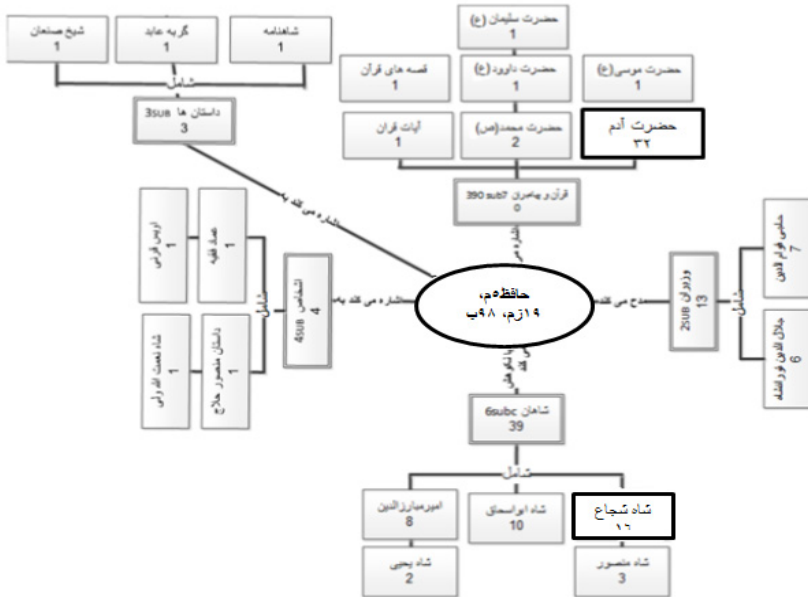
شیخ صنعان
1

گربه عابد
1

شاهنامه
1

شامل

داستان ها 3sub
3

حضرت سلیمان (ع)
1

قصه های قرآن
1

حضرت داوود (ع)
1

حضرت موسی (ع)
1

آیات قرآن
1

حضرت محمد (ص)
2

حضرت آدم
۳۲

قرآن و پیامبران 7sub 390
0

اشاره می کند به

اویس قرنی
1

صدا قلیه
1

شاه نعمت الله ولی
1

داستان منصور حلاج
1

شامل

اشخاص 4sub
4

اشاره می کند به

حافظه‌م،
۱۹زم، ۹۸ب

مدح می کند

وزیران 2sub
13

شامل

حاجی قوام الدین
7

جلال الدین تورانشاه
6

شاهان 6subc
39

شامل

امیرمبارزالدین
8

شاه ابواسحاق
10

شاه شجاع
۱۶

شاه یحیی
2

شاه منصور
3